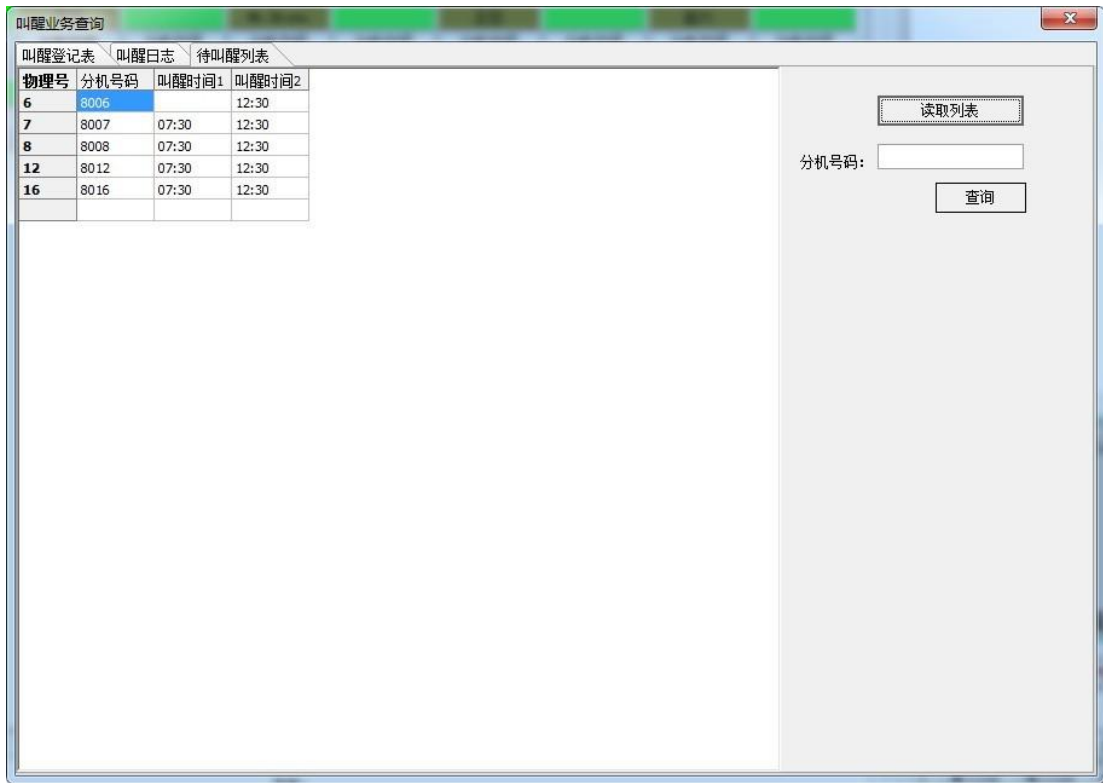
叫醒业务查询

叫醒登记表 叫醒日志 待叫醒列表

| 物理号 | 分机号码 | 叫醒时间1 | 叫醒时间2 |
|---|---|---|---|
| 6 | 8006 | | 12:30 |
| 7 | 8007 | 07:30 | 12:30 |
| 8 | 8008 | 07:30 | 12:30 |
| 12 | 8012 | 07:30 | 12:30 |
| 16 | 8016 | 07:30 | 12:30 |
| | | | |

读取列表

分机号码：

查询